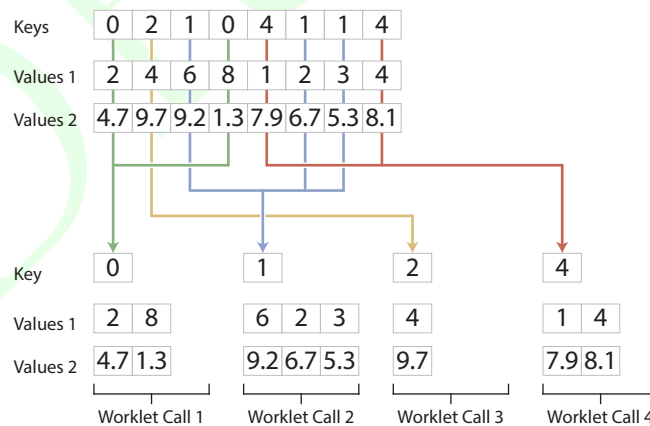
| Keys | 0 | 2 | 1 | 0 | 4 | 1 | 1 | 4 |
|---|---|---|---|---|---|---|---|---|
| Values 1 | 2 | 4 | 6 | 8 | 1 | 2 | 3 | 4 |
| Values 2 | 4.7 | 9.7 | 9.2 | 1.3 | 7.9 | 6.7 | 5.3 | 8.1 |

Key 0
Values 1: 2 8
Values 2: 4.7 1.3
Worklet Call 1

Key 1
Values 1: 6 2 3
Values 2: 9.2 6.7 5.3
Worklet Call 2

Key 2
Values 1: 4
Values 2: 9.7
Worklet Call 3

Key 4
Values 1: 1 4
Values 2: 7.9 8.1
Worklet Call 4